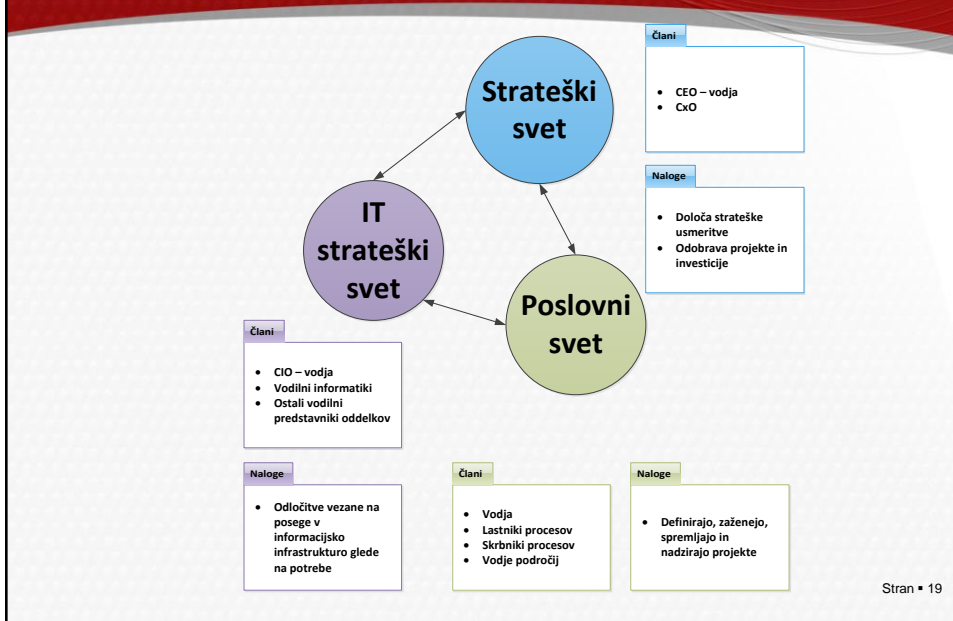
Strateški svet

Člani

- CEO – vodja
- CxO

Naloge

- Določa strateške usmeritve
- Odobrava projekte in investicije

IT strateški svet

Poslovni svet

Člani

- CIO – vodja
- Vodilni informatiki
- Ostali vodilni predstavniki oddelkov

Naloge

- Odločitve vezane na posege v informacijsko infrastrukturo glede na potrebe

Člani

- Vodja
- Lastniki procesov
- Skrbniki procesov
- Vodje področij

Naloge

- Definirajo, zaženejo, spremljajo in nadzirajo projekte

Stran ▪ 19